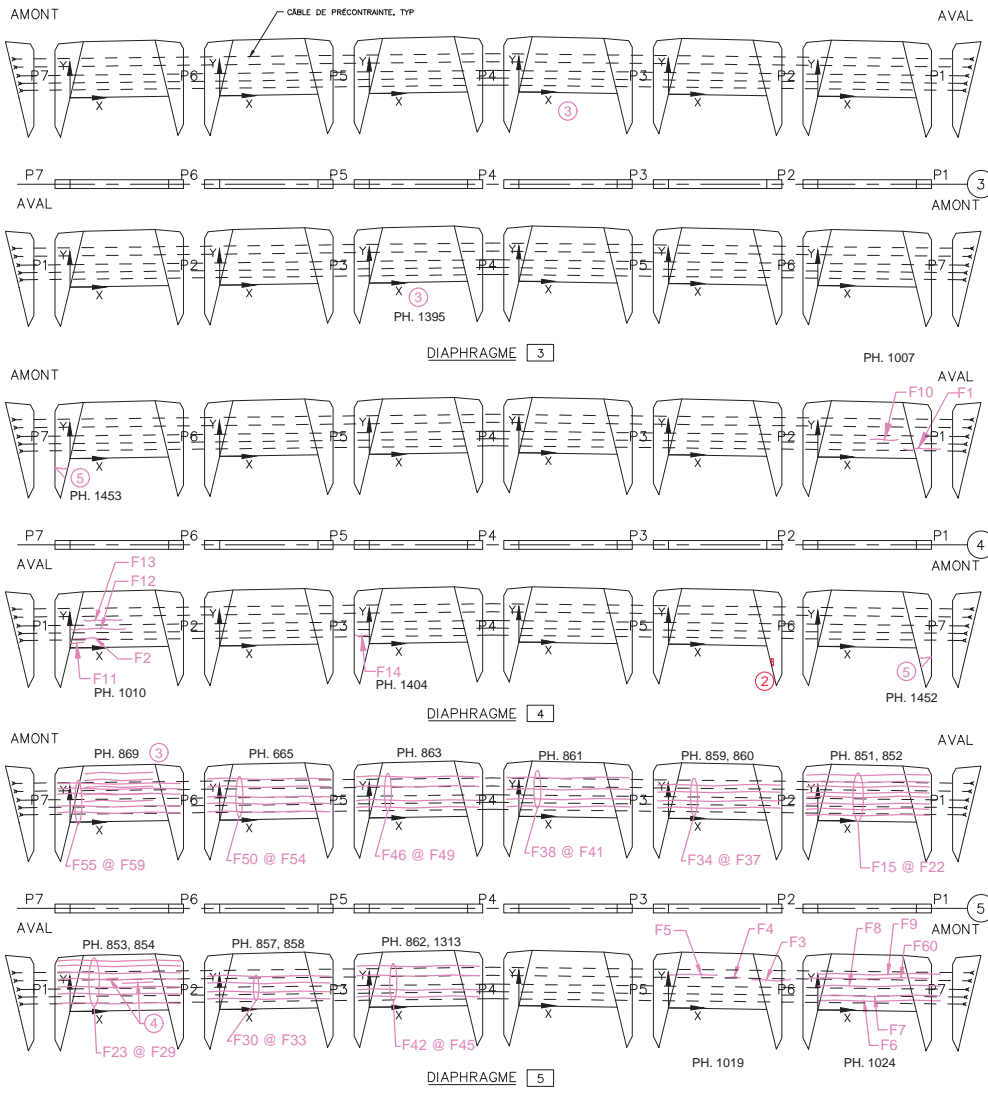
AMONT
CÂBLE DE PRÉCONTRAINTE, TYP
AVAL
P7 Y P6 Y X P5 Y X P4 Y X 3 P3 Y X P2 Y X P1
P7 P6 P5 P4 P3 P2 P1 3
AVAL
AMONT
P1 Y X P2 Y X P3 Y X 3 P4 Y X P5 Y X P6 Y X P7
PH. 1395
DIAPHRAGME 3
PH. 1007
AMONT
AVAL
F10
F1
P7 Y X P6 Y X P5 Y X P4 Y X P3 Y X P2 Y X P1
5
PH. 1453
P7 P6 P5 P4 P3 P2 P1 4
AVAL
AMONT
F13
F12
P1 Y X P2 Y X P3 Y X P4 Y X P5 Y X P6 Y X P7
F2
F11
F14
2
5
PH. 1010
PH. 1404
PH. 1452
DIAPHRAGME 4
AMONT
AVAL
PH. 869 3
PH. 665
PH. 863
PH. 861
PH. 859, 860
PH. 851, 852
P7 Y X P6 Y X P5 P4 Y X P3 X P2 Y X P1
F55 @ F59
F50 @ F54
F46 @ F49
F38 @ F41
F34 @ F37
F15 @ F22
P7 P6 P5 P4 P3 P2 P1 5
AVAL
AMONT
PH. 853, 854
PH. 857, 858
PH. 862, 1313
F5
F4
F3
F8
F9
F60
P1 Y P2 Y X P3 X P4 Y X P5 Y X P6 Y X P7
4
F7
F6
F23 @ F29
F30 @ F33
F42 @ F45
PH. 1019
PH. 1024
DIAPHRAGME 5